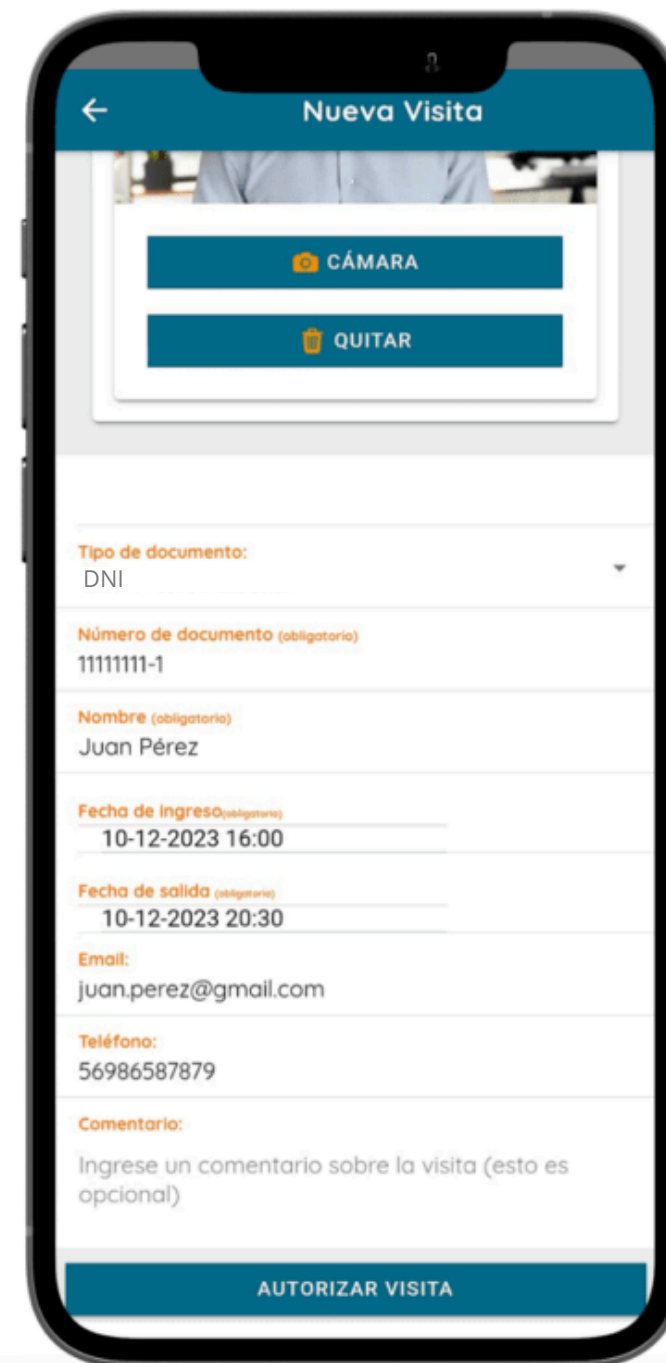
←
Nueva Visita

CÁMARA

QUITAR

Tipo de documento:
DNI

Número de documento (obligatorio)
11111111-1

Nombre (obligatorio)
Juan Pérez

Fecha de ingreso(obligatorio)
10-12-2023 16:00

Fecha de salida (obligatorio)
10-12-2023 20:30

Email:
juan.perez@gmail.com

Teléfono:
56986587879

Comentario:
Ingrese un comentario sobre la visita (esto es opcional)

AUTORIZAR VISITA